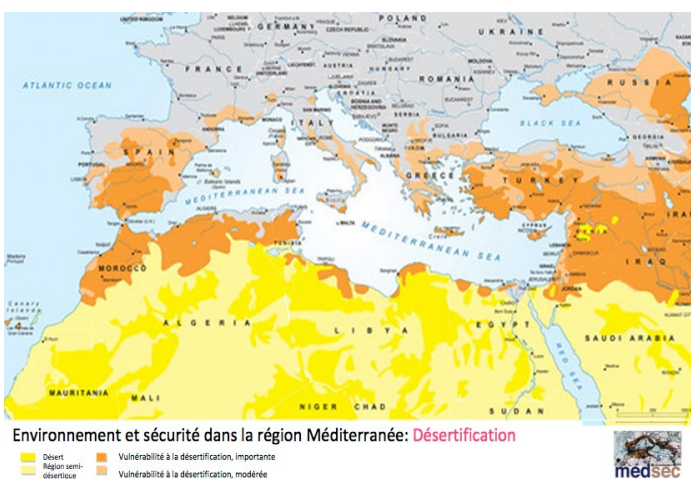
POLAND
GERMANY
UKRAINE
FRANCE
ROMANIA
RUSSIA
ATLANTIC OCEAN
ITALY
BLACK SEA
SPAIN
PORTUGAL
GREECE
TURKEY
MEDITERRANEAN SEA
MALTA
MEDITERRANEAN SEA
SYRIA
IRAQ
IRAN
TUNISIA
MOROCCO
CYPRUS
LEBANON
ISRAEL
JORDAN
ALGERIA
LIBYA
EGYPT
SAUDI ARABIA
RED SEA
Canary Islands
MAURITANIA
MALI
NIGER
CHAD
SUDAN

Environnement et sécurité dans la région Méditerranée: Désertification

Désert
Région semi-désertique
Vulnérabilité à la désertification, importante
Vulnérabilité à la désertification, modérée

medsec